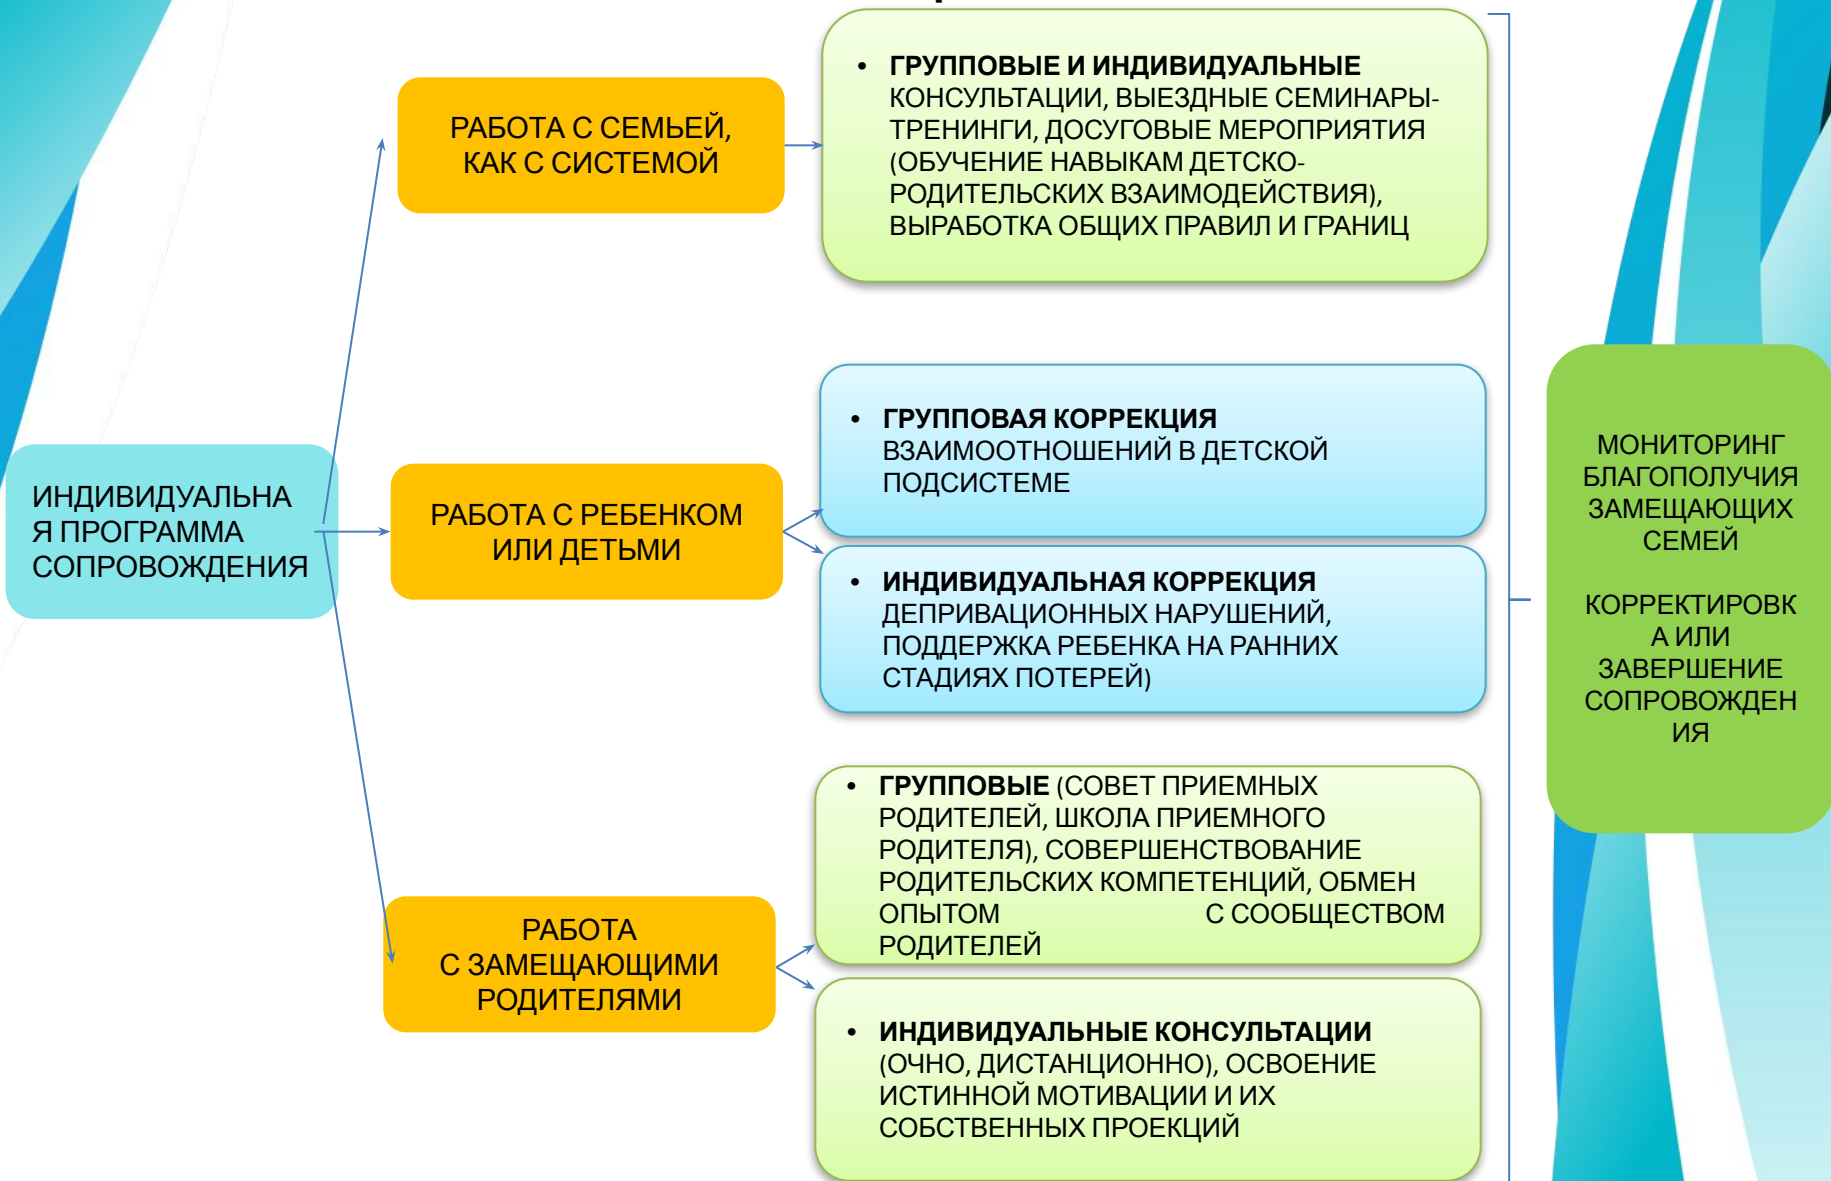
ИНДИВИДУАЛЬНАЯ ПРОГРАММА СОПРОВОЖДЕНИЯ

РАБОТА С СЕМЬЕЙ, КАК С СИСТЕМОЙ

• ГРУППОВЫЕ И ИНДИВИДУАЛЬНЫЕ КОНСУЛЬТАЦИИ, ВЫЕЗДНЫЕ СЕМИНАРЫ-ТРЕНИНГИ, ДОСУГОВЫЕ МЕРОПРИЯТИЯ (ОБУЧЕНИЕ НАВЫКАМ ДЕТСКО-РОДИТЕЛЬСКИХ ВЗАИМОДЕЙСТВИЯ), ВЫРАБОТКА ОБЩИХ ПРАВИЛ И ГРАНИЦ

РАБОТА С РЕБЕНКОМ ИЛИ ДЕТЬМИ

• ГРУППОВАЯ КОРРЕКЦИЯ ВЗАИМООТНОШЕНИЙ В ДЕТСКОЙ ПОДСИСТЕМЕ

• ИНДИВИДУАЛЬНАЯ КОРРЕКЦИЯ ДЕПРИВАЦИОННЫХ НАРУШЕНИЙ, ПОДДЕРЖКА РЕБЕНКА НА РАННИХ СТАДИЯХ ПОТЕРЕЙ)

РАБОТА С ЗАМЕЩАЮЩИМИ РОДИТЕЛЯМИ

• ГРУППОВЫЕ (СОВЕТ ПРИЕМНЫХ РОДИТЕЛЕЙ, ШКОЛА ПРИЕМНОГО РОДИТЕЛЯ), СОВЕРШЕНСТВОВАНИЕ РОДИТЕЛЬСКИХ КОМПЕТЕНЦИЙ, ОБМЕН ОПЫТОМ С СООБЩЕСТВОМ РОДИТЕЛЕЙ

• ИНДИВИДУАЛЬНЫЕ КОНСУЛЬТАЦИИ (ОЧНО, ДИСТАНЦИОННО), ОСВОЕНИЕ ИСТИННОЙ МОТИВАЦИИ И ИХ СОБСТВЕННЫХ ПРОЕКЦИЙ

МОНИТОРИНГ БЛАГОПОЛУЧИЯ ЗАМЕЩАЮЩИХ СЕМЕЙ

КОРРЕКТИРОВКА ИЛИ ЗАВЕРШЕНИЕ СОПРОВОЖДЕНИЯ